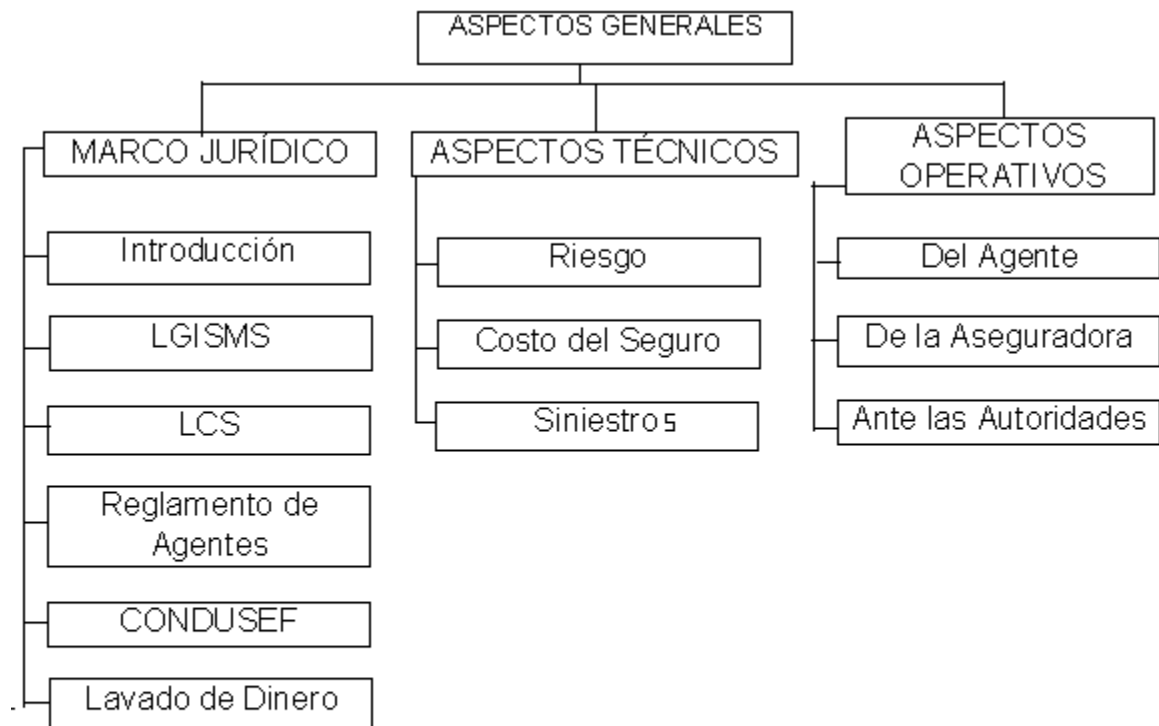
ASPECTOS GENERALES

MARCO JURÍDICO

Introducción

LGISMS

LCS

Reglamento de Agentes

CONDUSEF

Lavado de Dinero

ASPECTOS TÉCNICOS

Riesgo

Costo del Seguro

Siniestros

ASPECTOS OPERATIVOS

Del Agente

De la Aseguradora

Ante las Autoridades